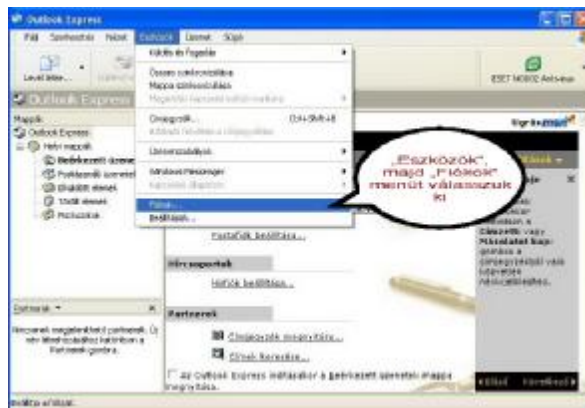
Outlook Express

Fájl Szerkesztés Nézet Eszközök Üzenet Súgó

Levél létre...

ESET NOD32 Antivirus

Outlook Express

Mappák

Outlook Express

Helyi mappák

Beérkezett üzenet

Postázandó üzenetek

Elküldött elemek

Törölt elemek

Piszkozatok

Küldés és fogadás

Összes szinkronizálása

Mappa szinkronizálása

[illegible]

Címjegyzék... Ctrl+Shift+B

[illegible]

Üzenetszabályok

Windows Messenger

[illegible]

Fiókok...

Beállítások...

„Eszközök”, majd „Fiókok” menüt válasszuk ki

Postafiók beállítása...

Hírcsoportok

Hírfiók beállítása...

Partnerek

Címjegyzék megnyitása...

Elemek keresése...

Az Outlook Express indításakor a Beérkezett üzenetek mappa megnyitása.

Partnerek

Nincsenek megjeleníthető partnerek. Új partner létrehozásához kattintson a Partnerek gombra.

Signature

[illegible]

Előző Következő

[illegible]